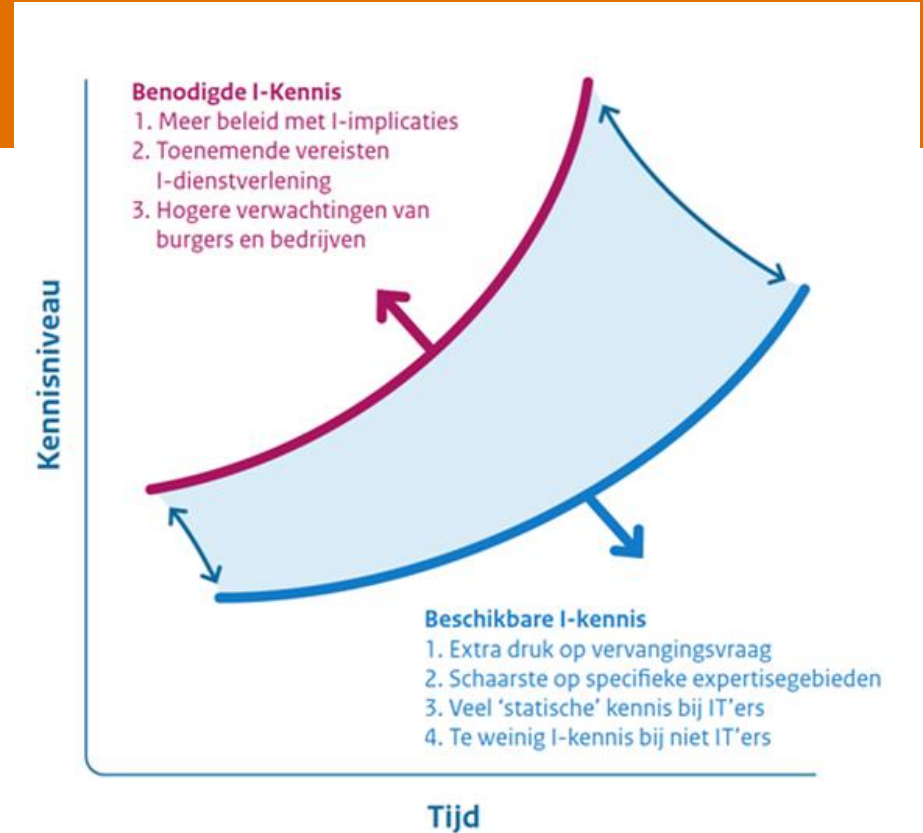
Benodigde I-Kennis
1. Meer beleid met I-implicaties
2. Toenemende vereisten I-dienstverlening
3. Hogere verwachtingen van burgers en bedrijven

Kennisniveau

Beschikbare I-kennis
1. Extra druk op vervangingsvraag
2. Schaarste op specifieke expertisegebieden
3. Veel 'statische' kennis bij IT'ers
4. Te weinig I-kennis bij niet IT'ers

Tijd